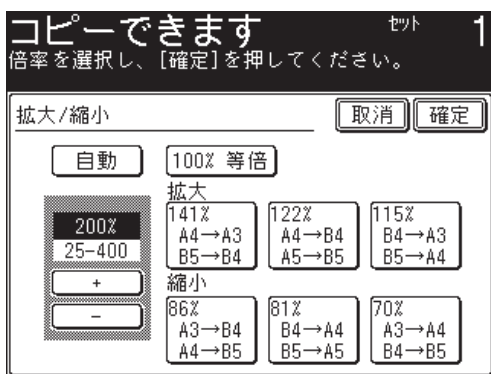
コピーできます セット 1
倍率を選択し、[確定]を押してください。

拡大/縮小
取消 確定

自動
100% 等倍

200%
25-400
+
-

拡大
141%
A4→A3
B5→B4
122%
A4→B4
A5→B5
115%
B4→A3
B5→A4

縮小
86%
A3→B4
A4→B5
81%
B4→A4
B5→A5
70%
A3→A4
B4→B5